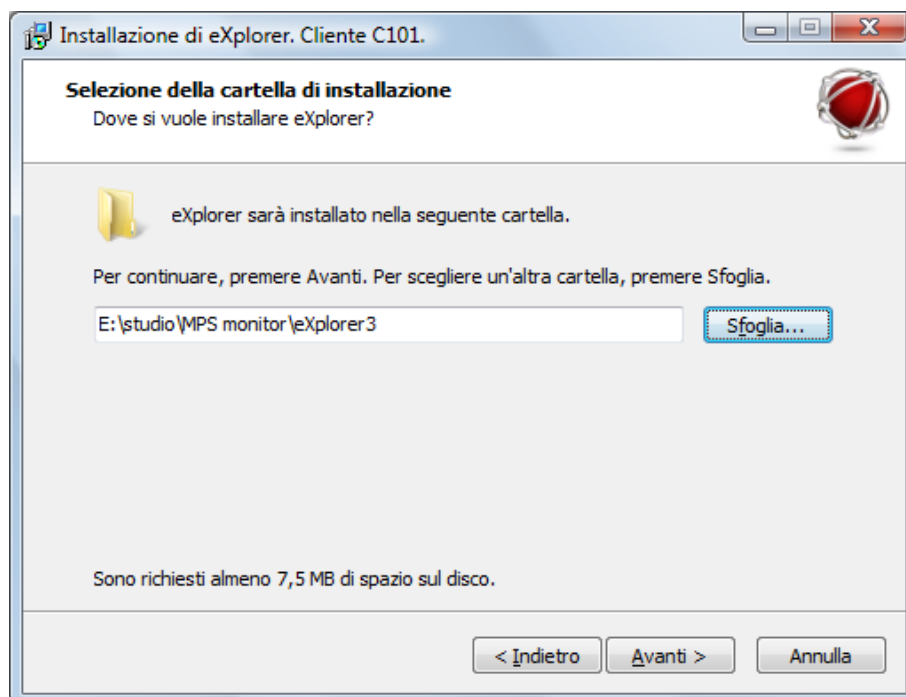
Installazione di eXplorer. Cliente C101.

Selezione della cartella di installazione
Dove si vuole installare eXplorer?

eXplorer sarà installato nella seguente cartella.

Per continuare, premere Avanti. Per scegliere un'altra cartella, premere Sfoglia.

E:\studio\MPS monitor\eXplorer3

Sfoglia...

Sono richiesti almeno 7,5 MB di spazio sul disco.

< Indietro

Avanti >

Annulla